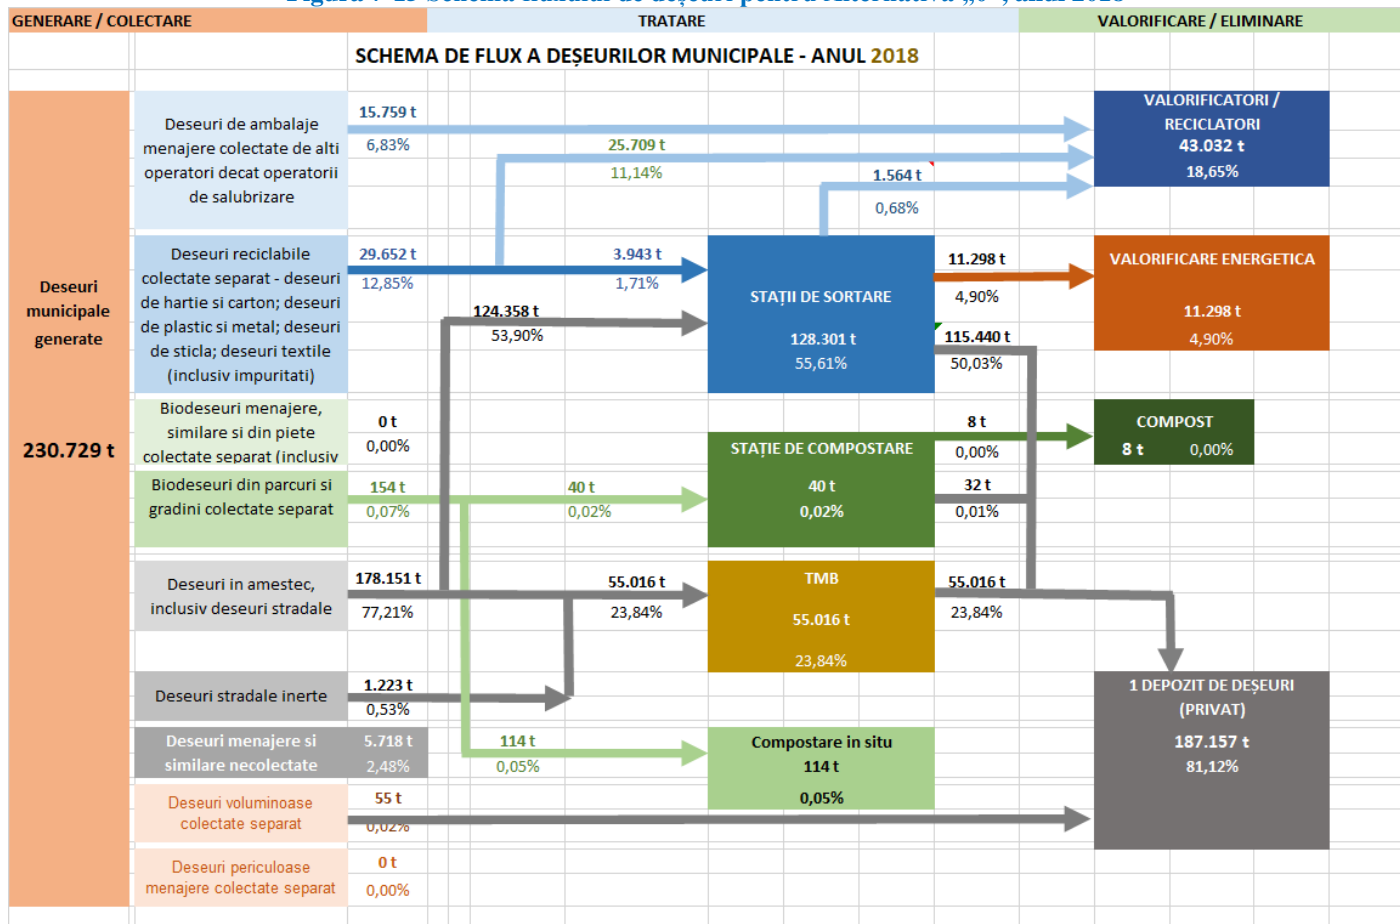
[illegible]

GENERARE / COLECTARE | TRATARE | VALORIFICARE / ELIMINARE

SCHEMA DE FLUX A DEȘEURILOR MUNICIPALE - ANUL 2018

Deseuri municipale generate

230.729 t

Deseuri de ambalaje menajere colectate de alti operatori decat operatorii de salubrizare

15.759 t
6,83%

25.709 t
11,14%

1.564 t
0,68%

VALORIFICATORI / RECICLATORI
43.032 t
18,65%

Deseuri reciclabile colectate separat - deseuri de hartie si carton; deseuri de plastic si metal; deseuri de sticla; deseuri textile (inclusiv impuritati)

29.652 t
12,85%

3.943 t
1,71%

124.358 t
53,90%

STAȚII DE SORTARE
128.301 t
55,61%

11.298 t
4,90%

VALORIFICARE ENERGETICA
11.298 t
4,90%

115.440 t
50,03%

Biodeseuri menajere, similare si din piete colectate separat (inclusiv

0 t
0,00%

8 t
0,00%

COMPOST
8 t 0,00%

STAȚIE DE COMPOSTARE
40 t
0,02%

Biodeseuri din parcuri si gradini colectate separat

154 t
0,07%

40 t
0,02%

32 t
0,01%

Deseuri in amestec, inclusiv deseuri stradale

178.151 t
77,21%

55.016 t
23,84%

TMB
55.016 t
23,84%

55.016 t
23,84%

Deseuri stradale inerte

1.223 t
0,53%

1 DEPOZIT DE DEȘEURI (PRIVAT)
187.157 t
81,12%

Deseuri menajere si similare necolectate

5.718 t
2,48%

114 t
0,05%

Compostare in situ
114 t
0,05%

Deseuri voluminoase colectate separat

55 t
0,02%

Deseuri periculoase menajere colectate separat

0 t
0,00%